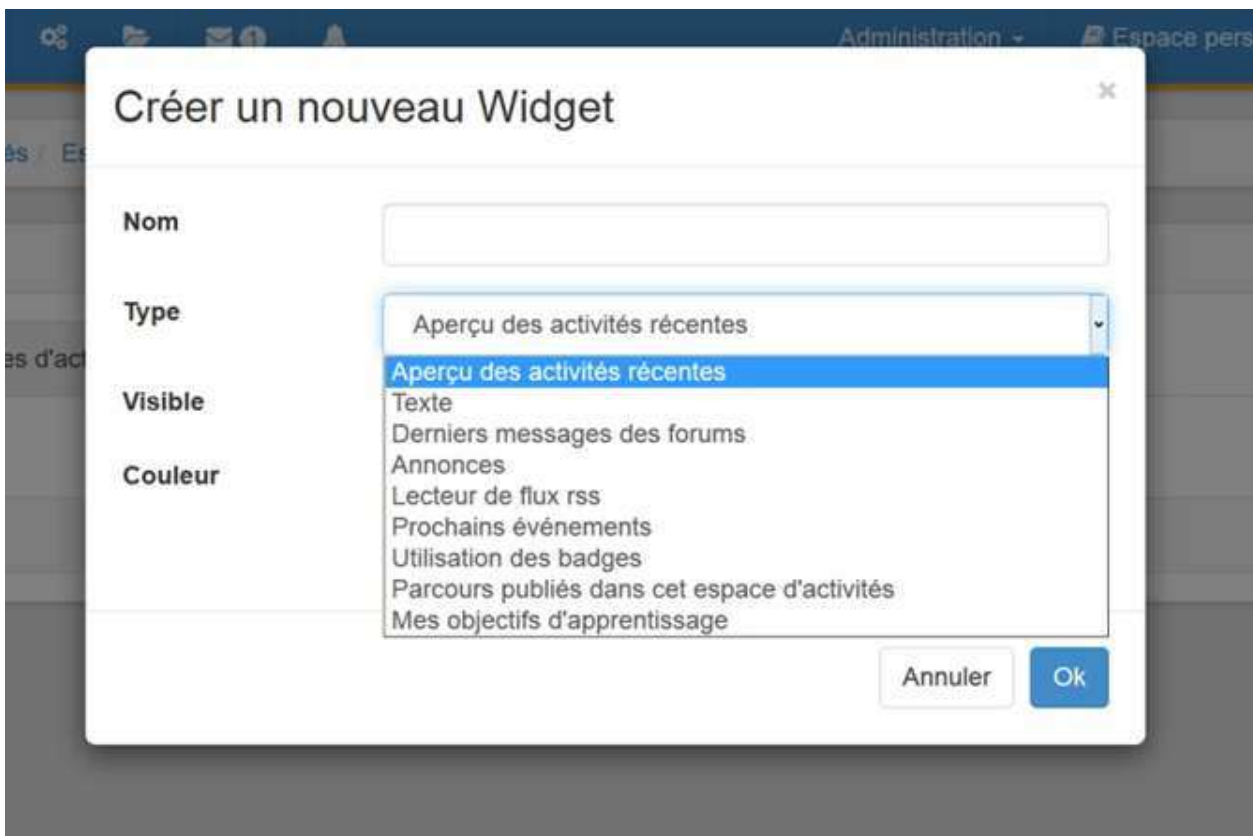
Administration ▾
Espace pers

és / Es

es d'act

Créer un nouveau Widget

×

Nom

Type

Aperçu des activités récentes

Aperçu des activités récentes
Texte
Derniers messages des forums
Annonces
Lecteur de flux rss
Prochains événements
Utilisation des badges
Parcours publiés dans cet espace d'activités
Mes objectifs d'apprentissage

Visible

Couleur

Annuler

Ok